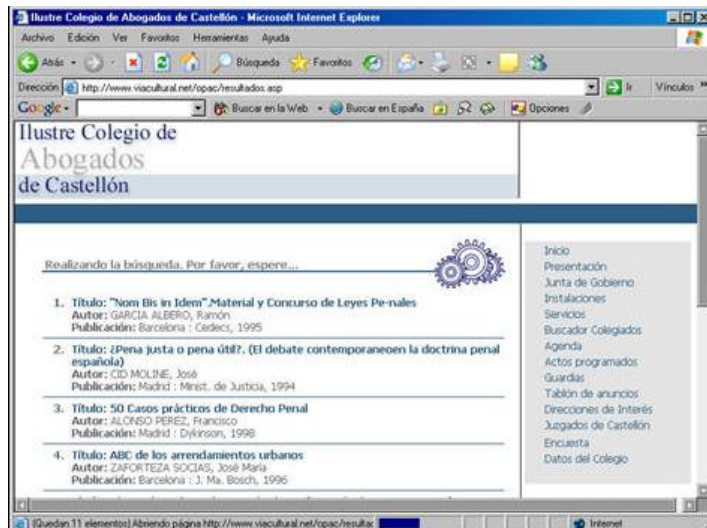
Ilustre Colegio de Abogados de Castellón - Microsoft Internet Explorer

Archivo Edición Ver Favoritos Herramientas Ayuda

Atrás · Búsqueda Favoritos

Dirección http://www.viacultural.net/opac/resultados.asp Ir Vínculos »

Google · Buscar en la Web · Buscar en España Opciones

Ilustre Colegio de
Abogados
de Castellón

Realizando la búsqueda. Por favor, espere...

1. Título: "Nom Bis in Idem".Material y Concurso de Leyes Pe-nales
Autor: GARCIA ALBERO, Ramón
Publicación: Barcelona : Cedecs, 1995

2. Título: ¿Pena justa o pena útil?. (El debate contemporaneoen la doctrina penal española)
Autor: CID MOLINE, José
Publicación: Madrid : Minist. de Justicia, 1994

3. Título: 50 Casos prácticos de Derecho Penal
Autor: ALONSO PEREZ, Francisco
Publicación: Madrid : Dykinson, 1998

4. Título: ABC de los arrendamientos urbanos
Autor: ZAFORTEZA SOCIAS, José María
Publicación: Barcelona : J. Ma. Bosch, 1996

Inicio
Presentación
Junta de Gobierno
Instalaciones
Servicios
Buscador Colegiados
Agenda
Actos programados
Guardias
Tablón de anuncios
Direcciones de Interés
Juzgados de Castellón
Encuesta
Datos del Colegio

(Quedan 11 elementos) Abriendo página http://www.viacultural.net/opac/resulta
Internet